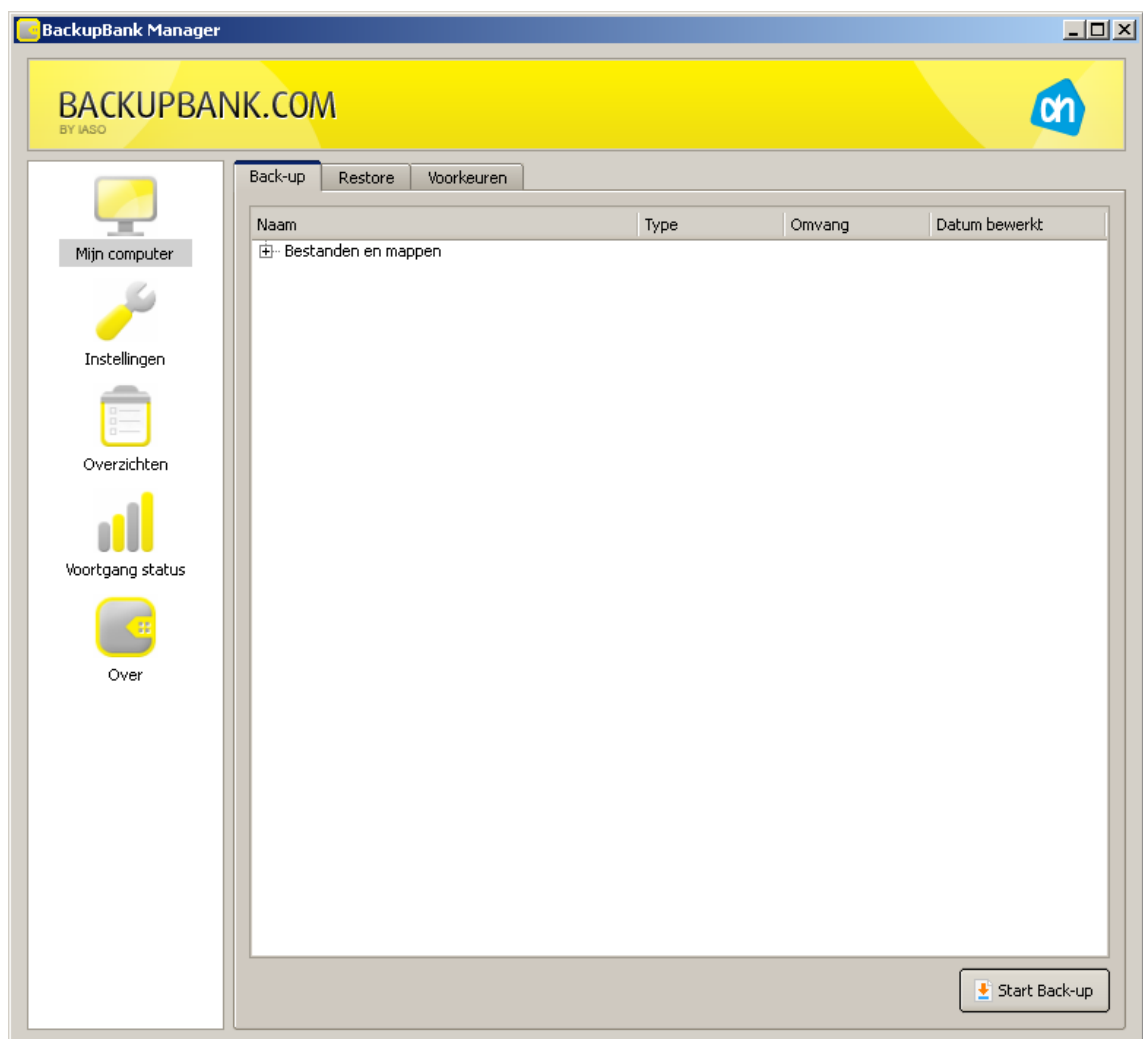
BackupBank Manager

BACKUPBANK.COM
BY IASO

ah

Mijn computer

Instellingen

Overzichten

Voortgang status

Over

Back-up | Restore | Voorkeuren

| Naam | Type | Omvang | Datum bewerkt |
|---|---|---|---|
| ⊞ Bestanden en mappen | | | |

Start Back-up